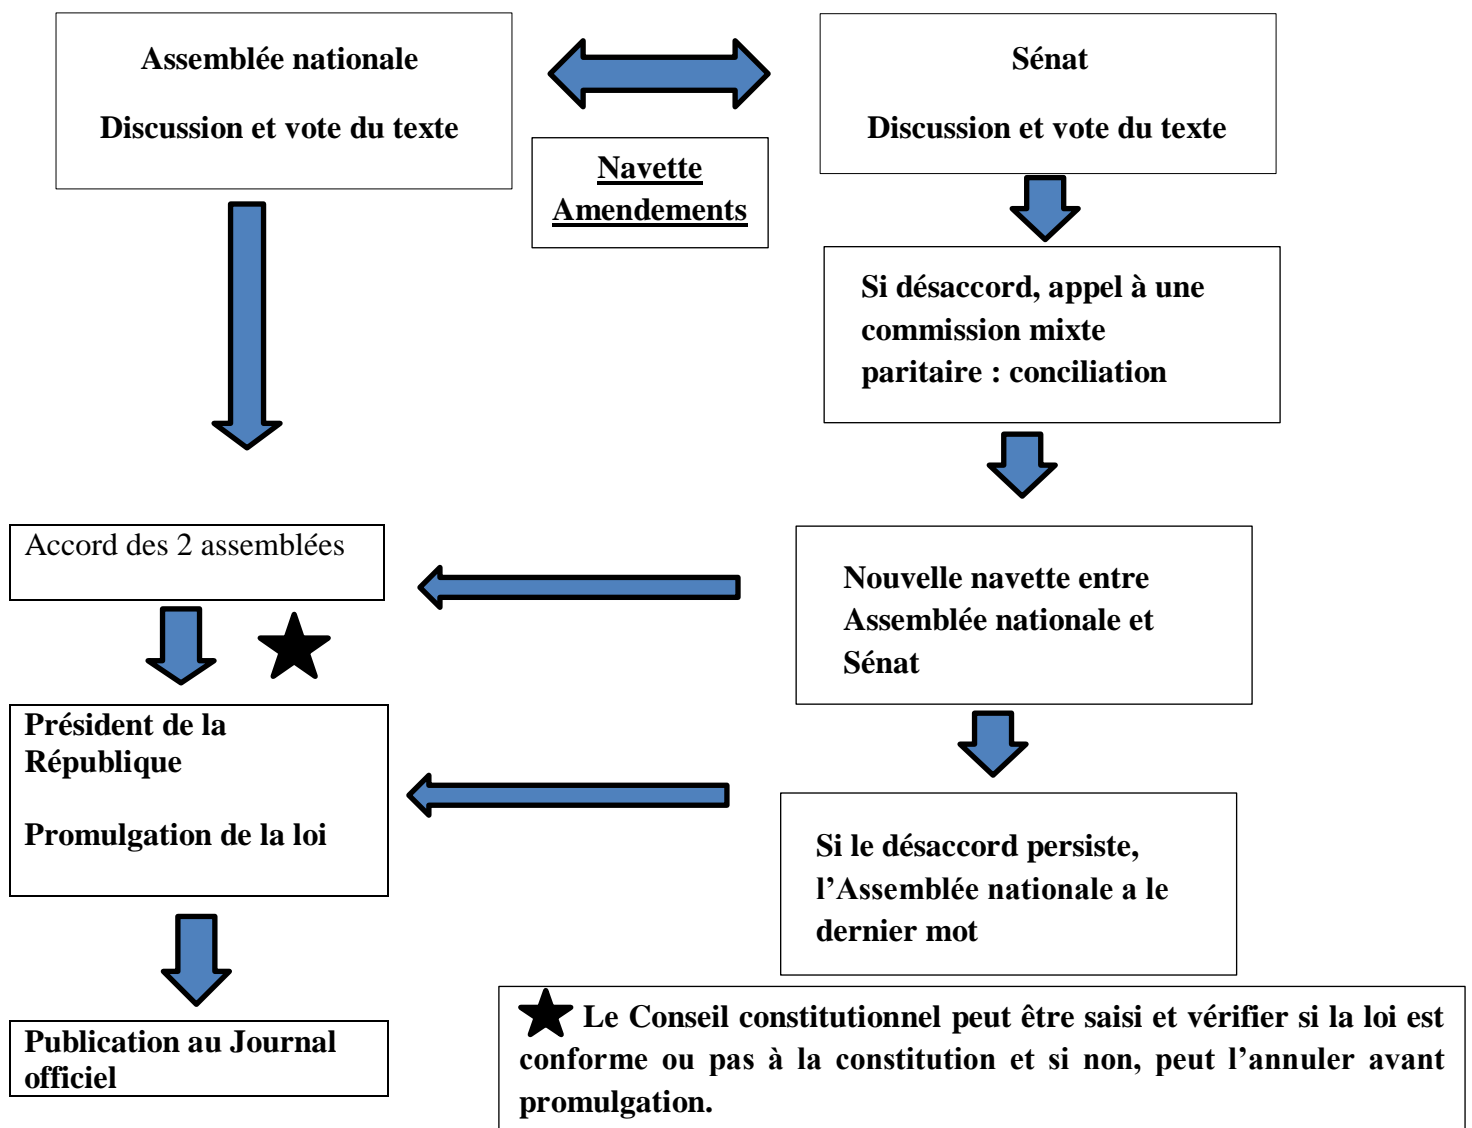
Assemblée nationale

Discussion et vote du texte

Navette
Amendements

Sénat

Discussion et vote du texte

Si désaccord, appel à une commission mixte paritaire : conciliation

Accord des 2 assemblées

Nouvelle navette entre Assemblée nationale et Sénat

Président de la République

Promulgation de la loi

Si le désaccord persiste, l'Assemblée nationale a le dernier mot

Publication au Journal officiel

★ Le Conseil constitutionnel peut être saisi et vérifier si la loi est conforme ou pas à la constitution et si non, peut l'annuler avant promulgation.